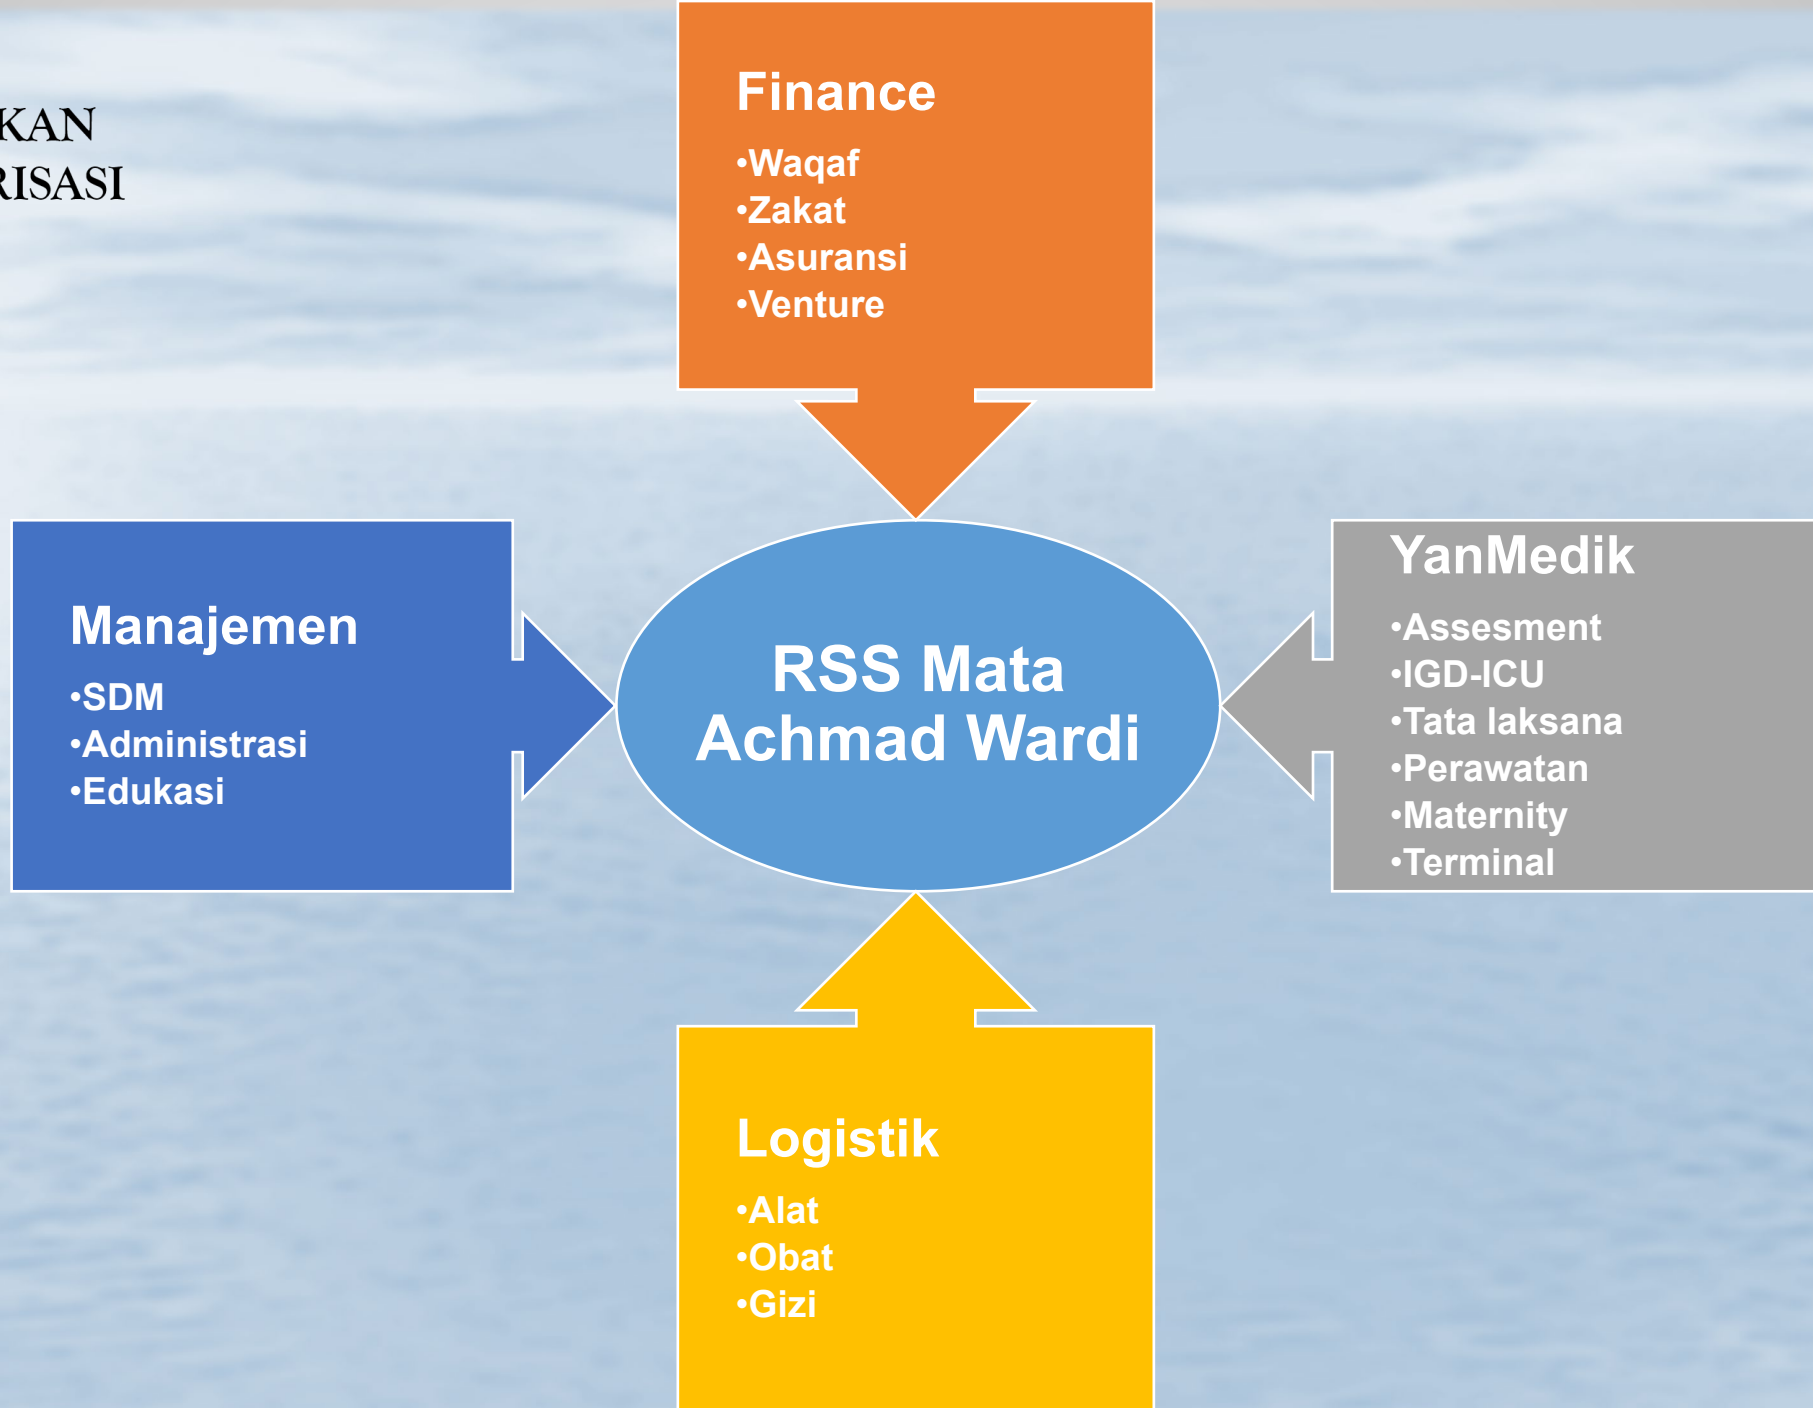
KAN
RISASI

Finance
•Waqaf
•Zakat
•Asuransi
•Venture

Manajemen
•SDM
•Administrasi
•Edukasi

RSS Mata Achmad Wardi

YanMedik
•Assesment
•IGD-ICU
•Tata laksana
•Perawatan
•Maternity
•Terminal

Logistik
•Alat
•Obat
•Gizi